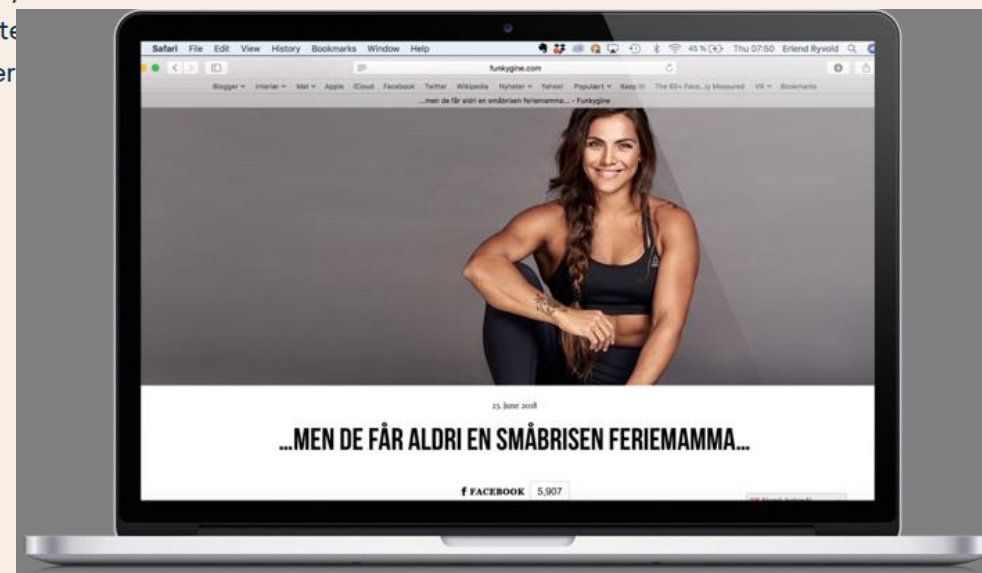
te

er

Safari File Edit View History Bookmarks Window Help

45 % Thu 07:50 Erlend Ryvold

funkygine.com

Blogger Interiør Mat Apple iCloud Facebook Twitter Wikipedia Nyheter Yahoo! Populært Keep It The 60+ Face...ly Measured VR Bookmarks

...men de får aldri en småbrisen feriemamma... - Funkygine

25. June 2018

...MEN DE FÅR ALDRI EN SMÅBRISEN FERIEMAMMA...

f FACEBOOK 5,907

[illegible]